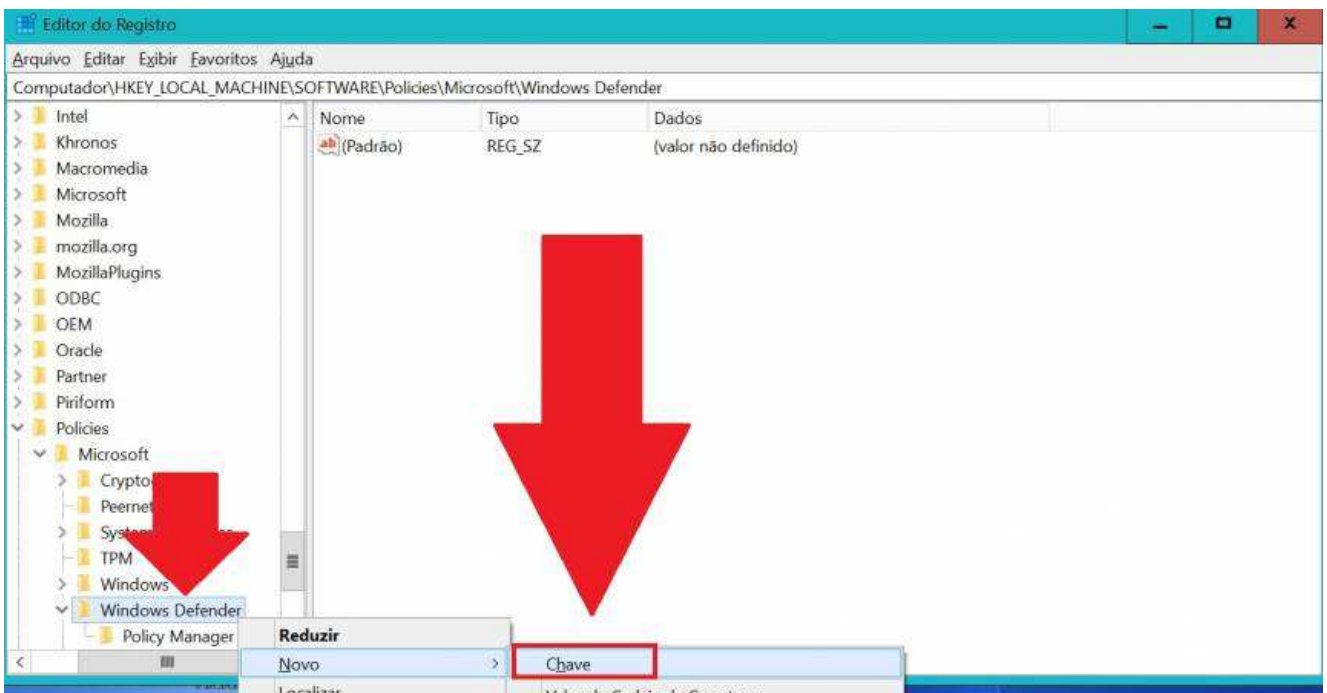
Editor do Registro

Arquivo Editar Exibir Favoritos Ajuda

Computador\HKEY_LOCAL_MACHINE\SOFTWARE\Policies\Microsoft\Windows Defender

Intel
Khronos
Macromedia
Microsoft
Mozilla
mozilla.org
MozillaPlugins
ODBC
OEM
Oracle
Partner
Piriform
Policies
Microsoft
Crypto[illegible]
Peernet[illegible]
Syst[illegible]
TPM
Windows
Windows Defender
Policy Manager

| Nome | Tipo | Dados |
|---|---|---|
| (Padrão) | REG_SZ | (valor não definido) |

Reduzir
Novo
Localizar

Chave
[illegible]